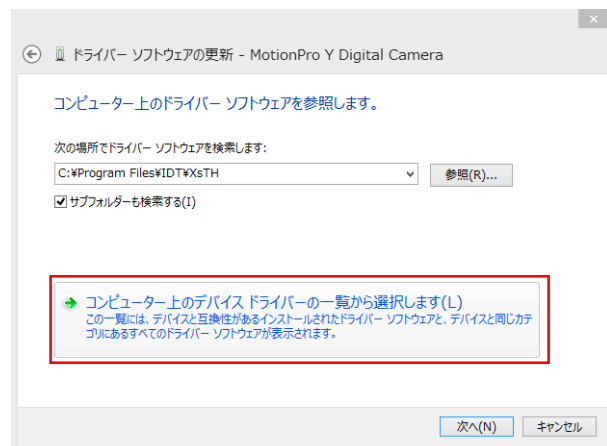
ドライバー ソフトウェアの更新 - MotionPro Y Digital Camera

コンピューター上のドライバー ソフトウェアを参照します。

次の場所でドライバー ソフトウェアを検索します:

C:¥Program Files¥IDT¥XsTH

参照(R)...

サブフォルダーも検索する(I)

→ コンピューター上のデバイス ドライバーの一覧から選択します(L)
この一覧には、デバイスと互換性があるインストールされたドライバー ソフトウェアと、デバイスと同じカテゴリにあるすべてのドライバー ソフトウェアが表示されます。

次へ(N)

キャンセル